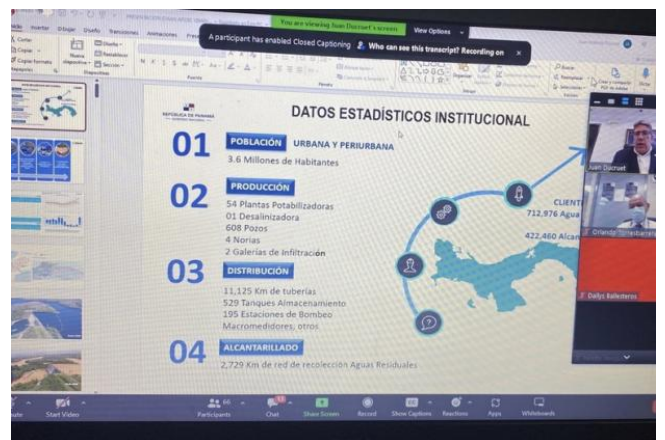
You are viewing Juan Ducruet's screen
View Options
A participant has enabled Closed Captioning
Who can see this transcript? Recording on

REPÚBLICA DE PANAMÁ

DATOS ESTADÍSTICOS INSTITUCIONAL

01 POBLACIÓN URBANA Y PERIURBANA
3.6 Millones de Habitantes

02 PRODUCCIÓN
54 Plantas Potabilizadoras
01 Desalinizadora
608 Pozos
4 Norias
2 Galerías de Infiltración

03 DISTRIBUCIÓN
11,125 Km de tuberías
529 Tanques Almacenamiento
195 Estaciones de Bombeo
Macromedidores, otros

04 ALCANTARILLADO
2,729 Km de red de recolección Aguas Residuales

CLIENT
712,976 Agua
422,460 Alcan

Juan Ducruet
Orlando
Dalys Ballesteros

Mute
Start Video
Participants
Chat
Share Screen
Record
Show Captions
Reactions
Apps
Whiteboards